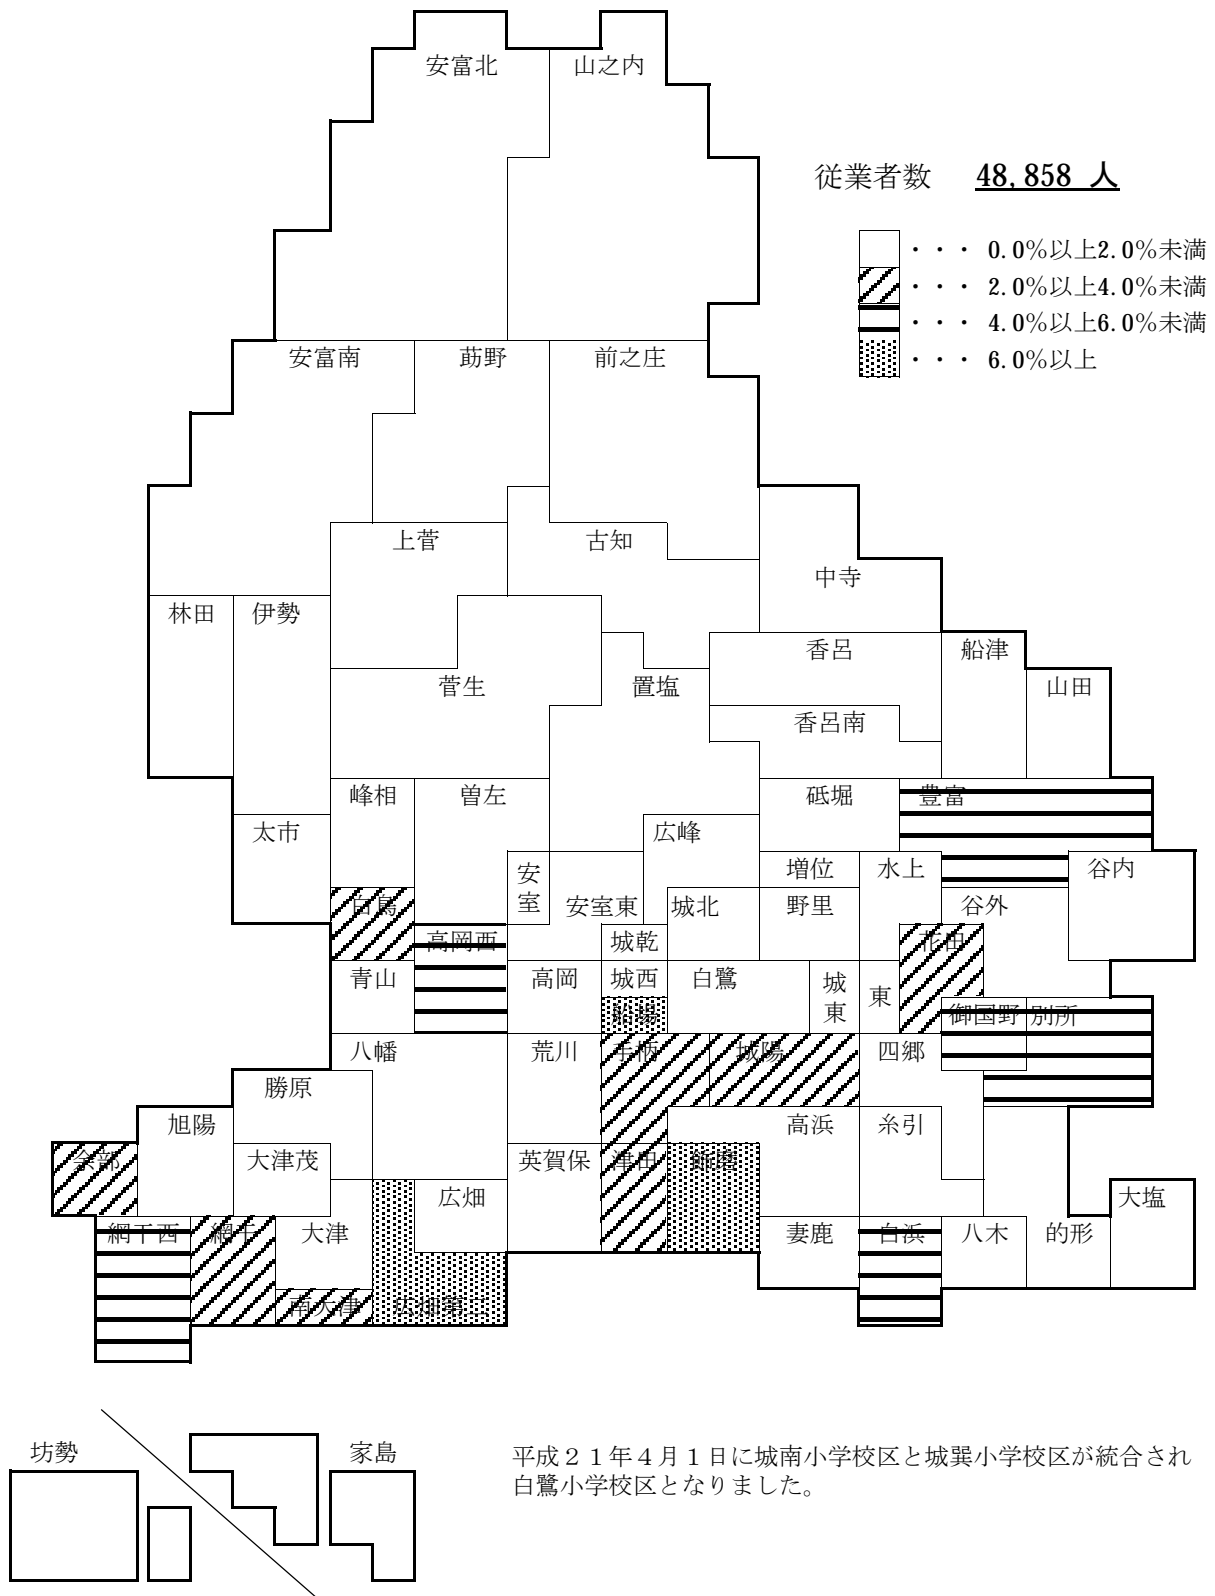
従業者数　48,858 人

・・・ 0.0%以上2.0%未満
・・・ 2.0%以上4.0%未満
・・・ 4.0%以上6.0%未満
・・・ 6.0%以上

安富北
山之内
安富南
莇野
前之庄
上菅
古知
中寺
林田
伊勢
香呂
船津
菅生
置塩
山田
香呂南
峰相
曽左
砥堀
豊富
太市
広峰
安室
安室東
増位
水上
谷内
城北
野里
谷外
白鳥
高岡西
城乾
花田
青山
高岡
城西
白鷺
城東
東
御国野
別所
船場
八幡
荒川
手柄
城陽
四郷
勝原
旭陽
高浜
糸引
余部
大津茂
英賀保
津田
飾磨
大塩
広畑
網干西
網干
大津
妻鹿
白浜
八木
的形
南大津
広畑第二

坊勢
家島

平成２１年４月１日に城南小学校区と城巽小学校区が統合され白鷺小学校区となりました。